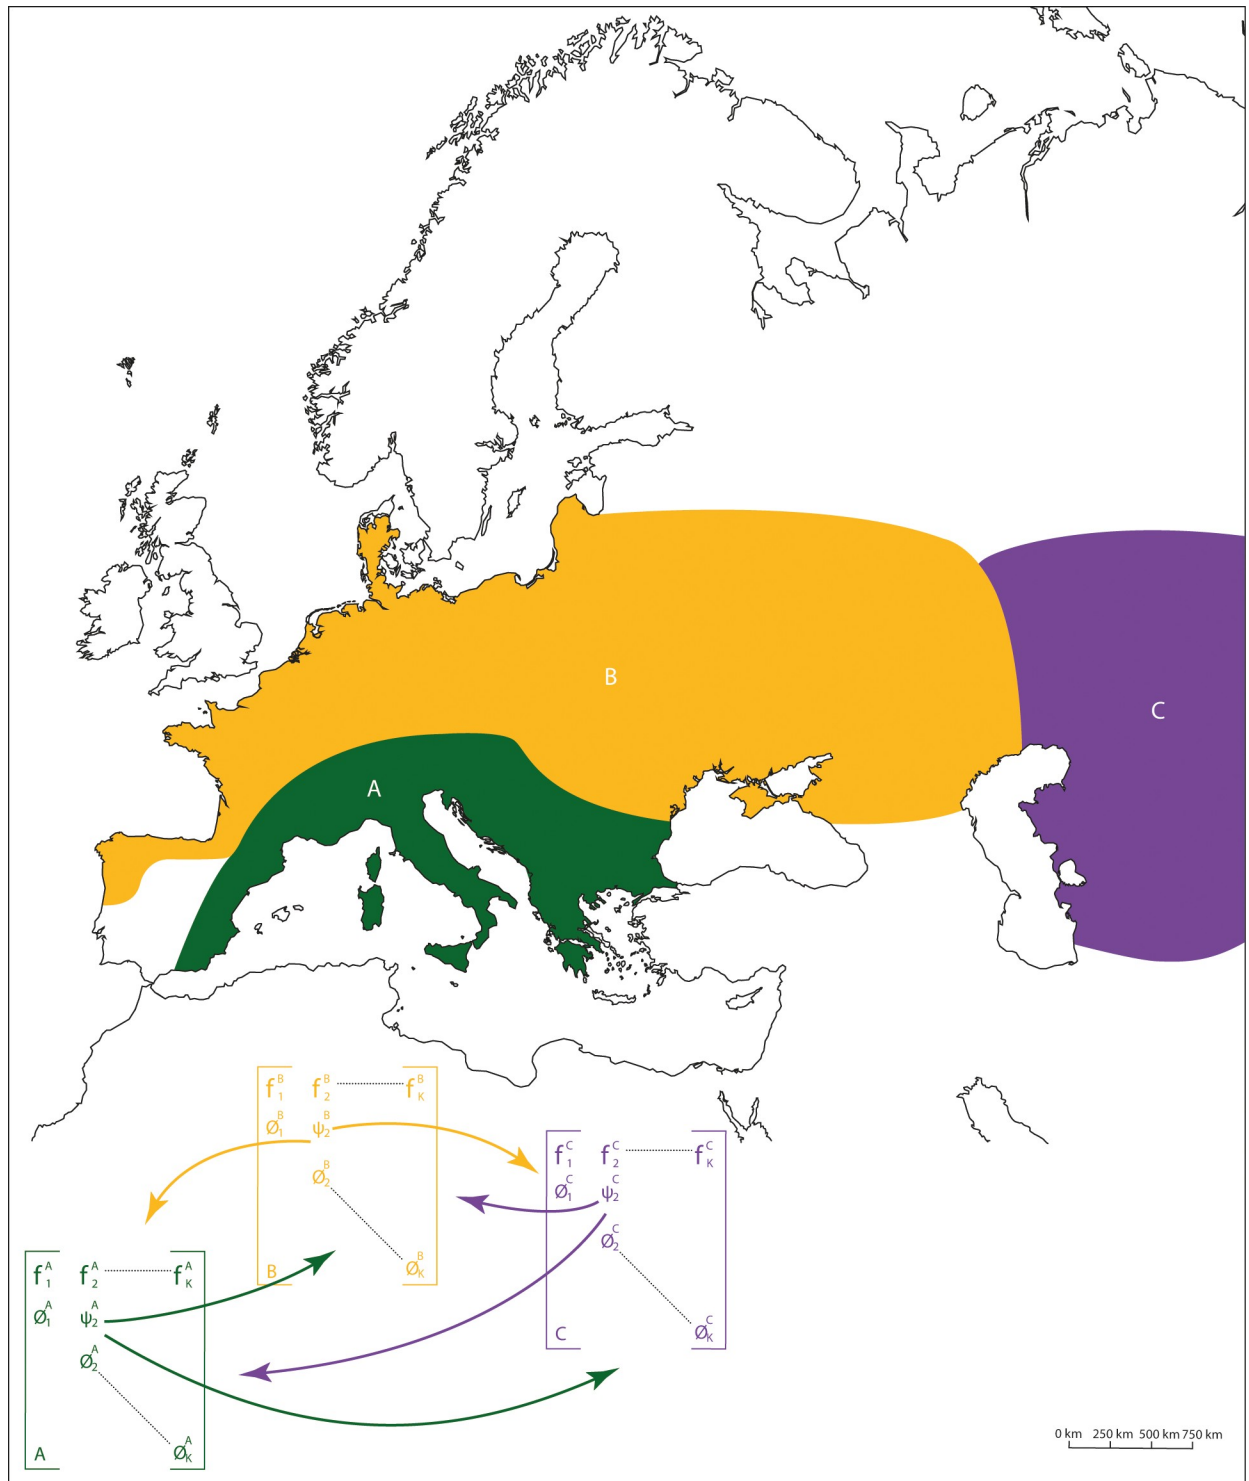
B

C

A

$f_1^B$ $f_2^B$ $f_K^B$
$\varnothing_1^B$ $\psi_2^B$
$\varnothing_2^B$
$\varnothing_K^B$
B

$f_1^C$ $f_2^C$ $f_K^C$
$\varnothing_1^C$ $\psi_2^C$
$\varnothing_2^C$
$\varnothing_K^C$
C

$f_1^A$ $f_2^A$ $f_K^A$
$\varnothing_1^A$ $\psi_2^A$
$\varnothing_2^A$
$\varnothing_K^A$
A

0 km 250 km 500 km 750 km